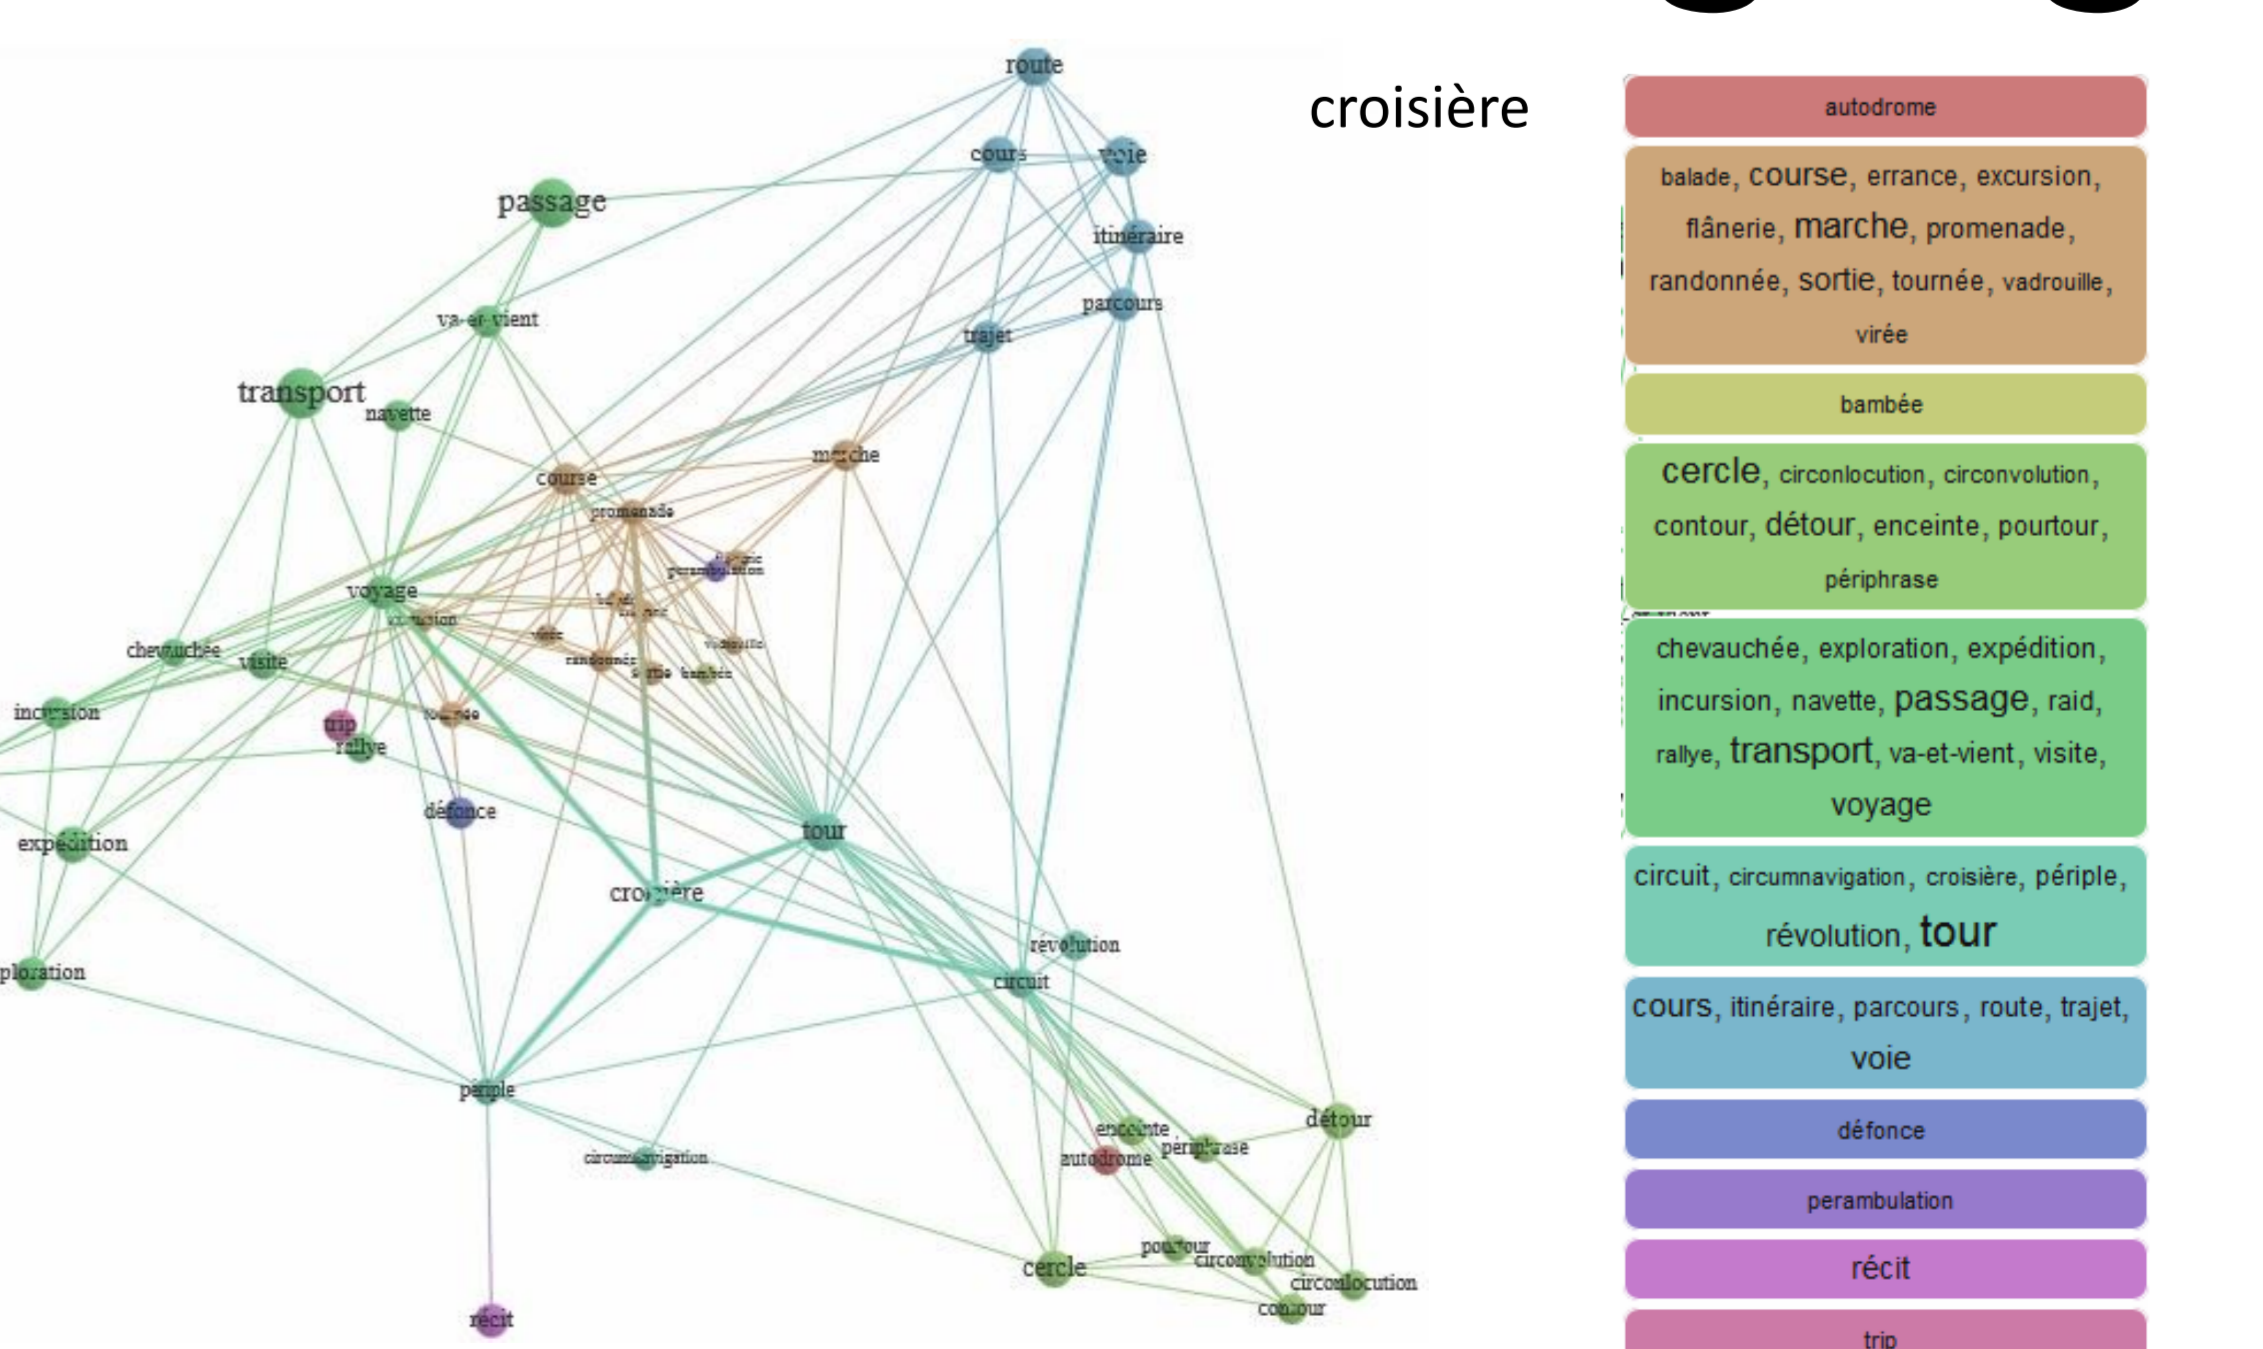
route
cours
voie
passage
itinéraire
parcours
va-et-vient
trajet
transport
navette
marche
course
promenade
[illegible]
perambulation
voyage
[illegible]
excursion
virée
vadrouille
chevauchée
visite
randonnée
sortie
bambée
incursion
trip
tournée
rallye
défonce
tour
expédition
croisière
révolution
circuit
ploration
périple
encointe
détour
circumnavigation
autodrome
périphrase
pourtour
circonvolution
cercle
circonlocution
contour
récit

croisière

autodrome

balade, course, errance, excursion, flânerie, marche, promenade, randonnée, sortie, tournée, vadrouille, virée

bambée

cercle, circonlocution, circonvolution, contour, détour, enceinte, pourtour, périphrase

chevauchée, exploration, expédition, incursion, navette, passage, raid, rallye, transport, va-et-vient, visite, voyage

circuit, circumnavigation, croisière, périple, révolution, tour

cours, itinéraire, parcours, route, trajet, voie

défonce

perambulation

récit

trip